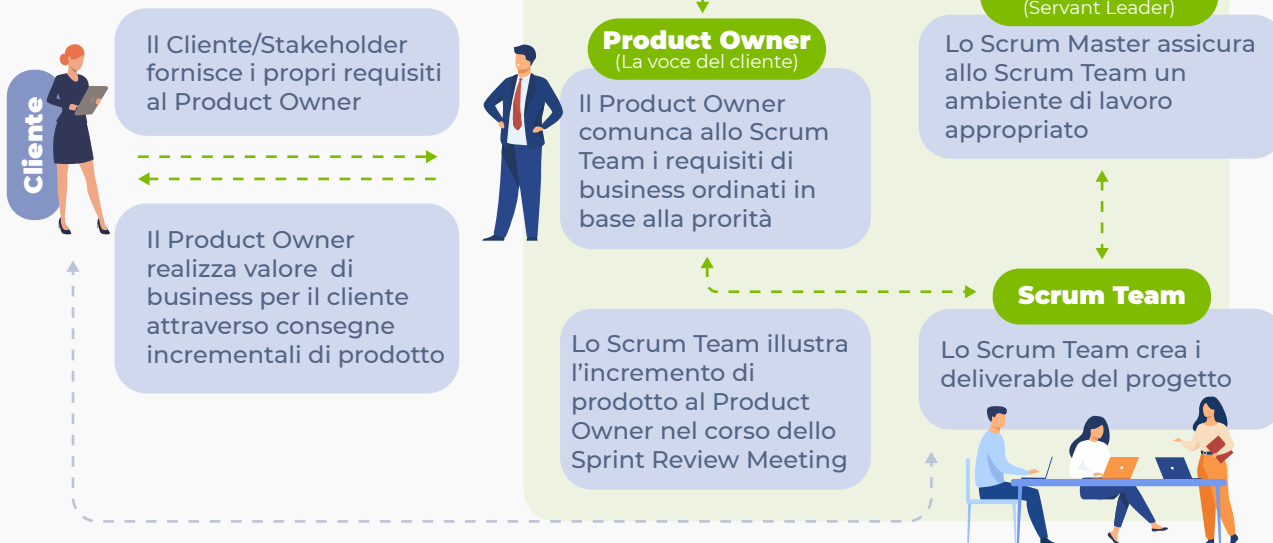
Cliente

Il Cliente/Stakeholder fornisce i propri requisiti al Product Owner

Il Product Owner realizza valore di business per il cliente attraverso consegne incrementali di prodotto

Product Owner
(La voce del cliente)

Il Product Owner comunca allo Scrum Team i requisiti di business ordinati in base alla prorità

Lo Scrum Team illustra l'incremento di prodotto al Product Owner nel corso dello Sprint Review Meeting

(Servant Leader)

Lo Scrum Master assicura allo Scrum Team un ambiente di lavoro appropriato

Scrum Team

Lo Scrum Team crea i deliverable del progetto